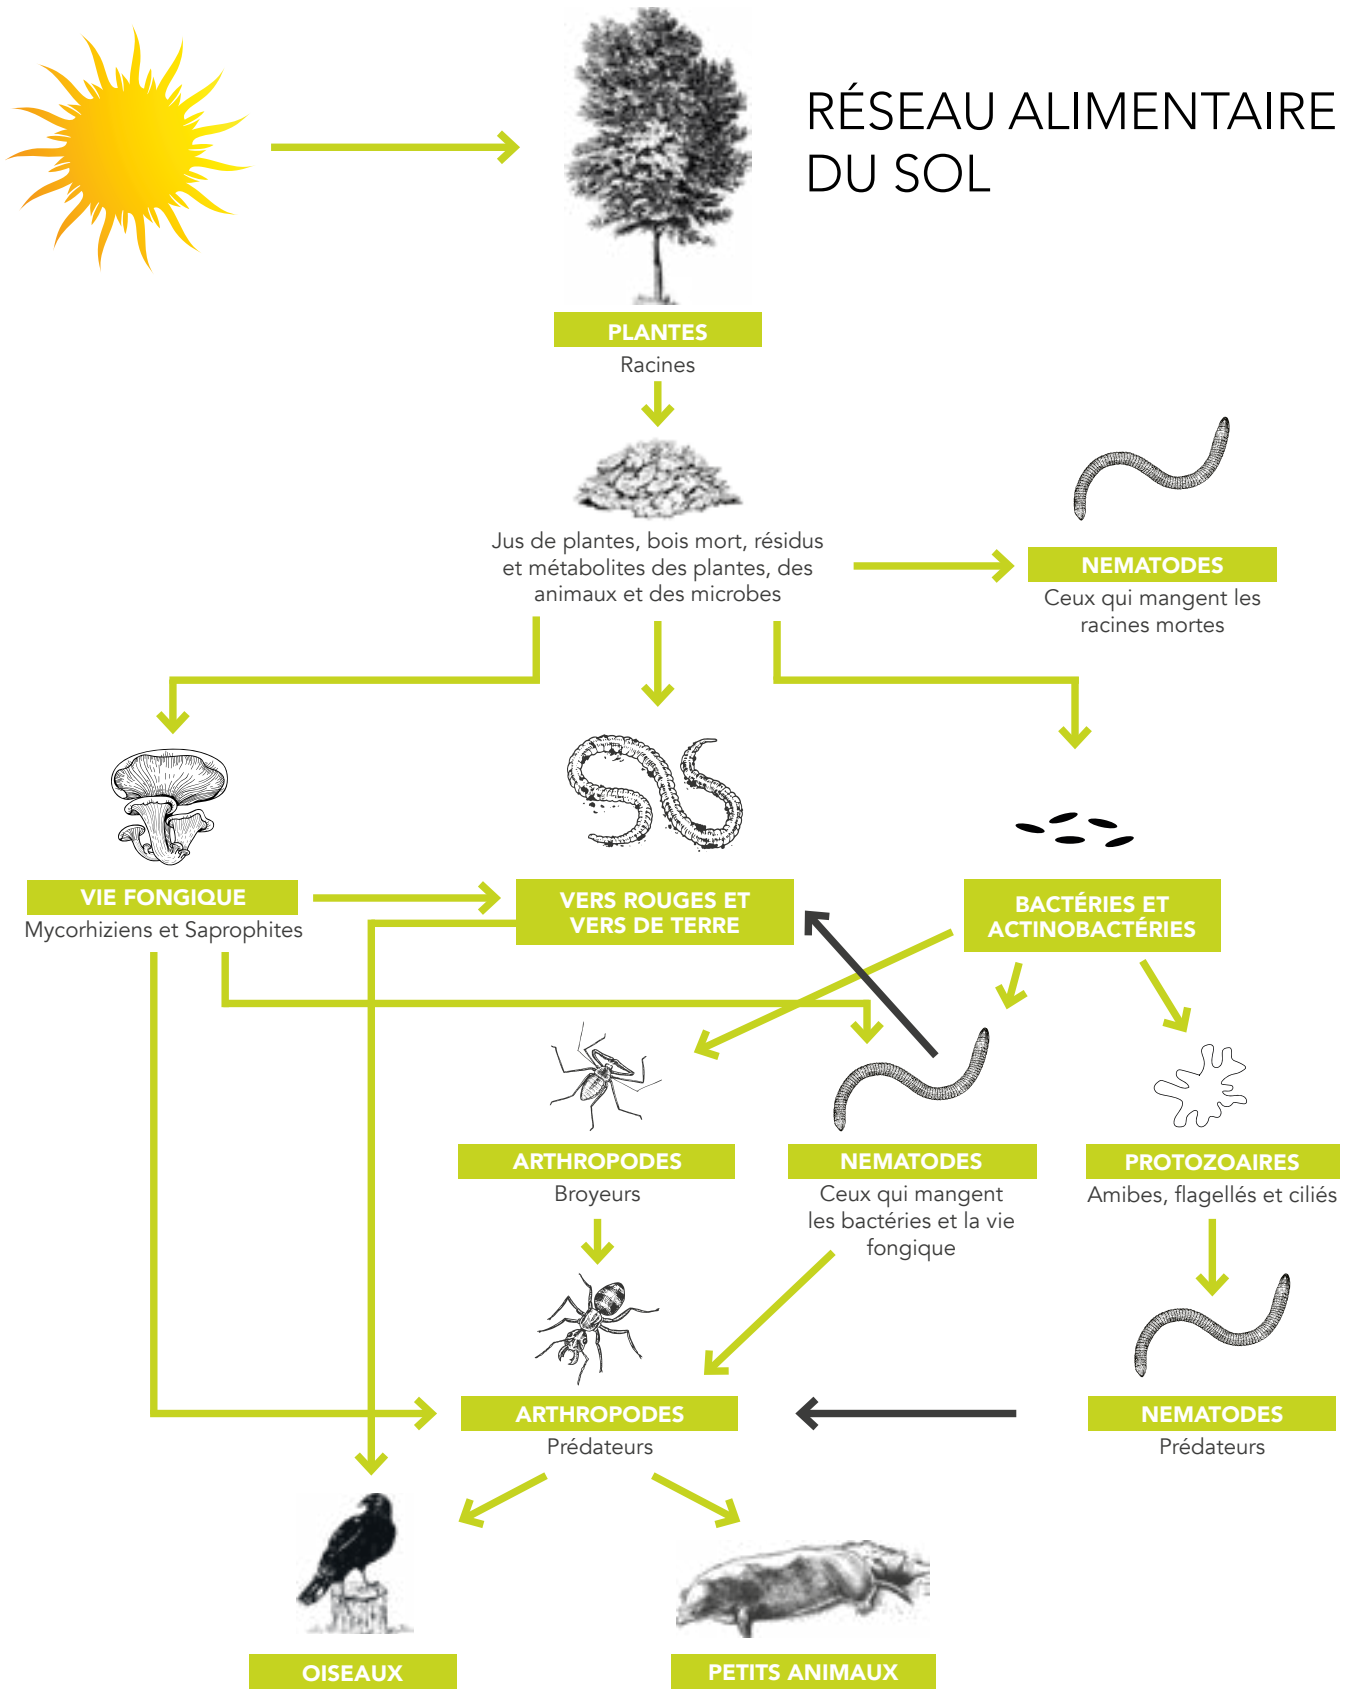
RÉSEAU ALIMENTAIRE DU SOL

PLANTES
Racines

Jus de plantes, bois mort, résidus et métabolites des plantes, des animaux et des microbes

NEMATODES
Ceux qui mangent les racines mortes

VIE FONGIQUE
Mycorhiziens et Saprophites

VERS ROUGES ET VERS DE TERRE

BACTÉRIES ET ACTINOBACTÉRIES

ARTHROPODES
Broyeurs

NEMATODES
Ceux qui mangent les bactéries et la vie fongique

PROTOZOAIRES
Amibes, flagellés et ciliés

ARTHROPODES
Prédateurs

NEMATODES
Prédateurs

OISEAUX

PETITS ANIMAUX